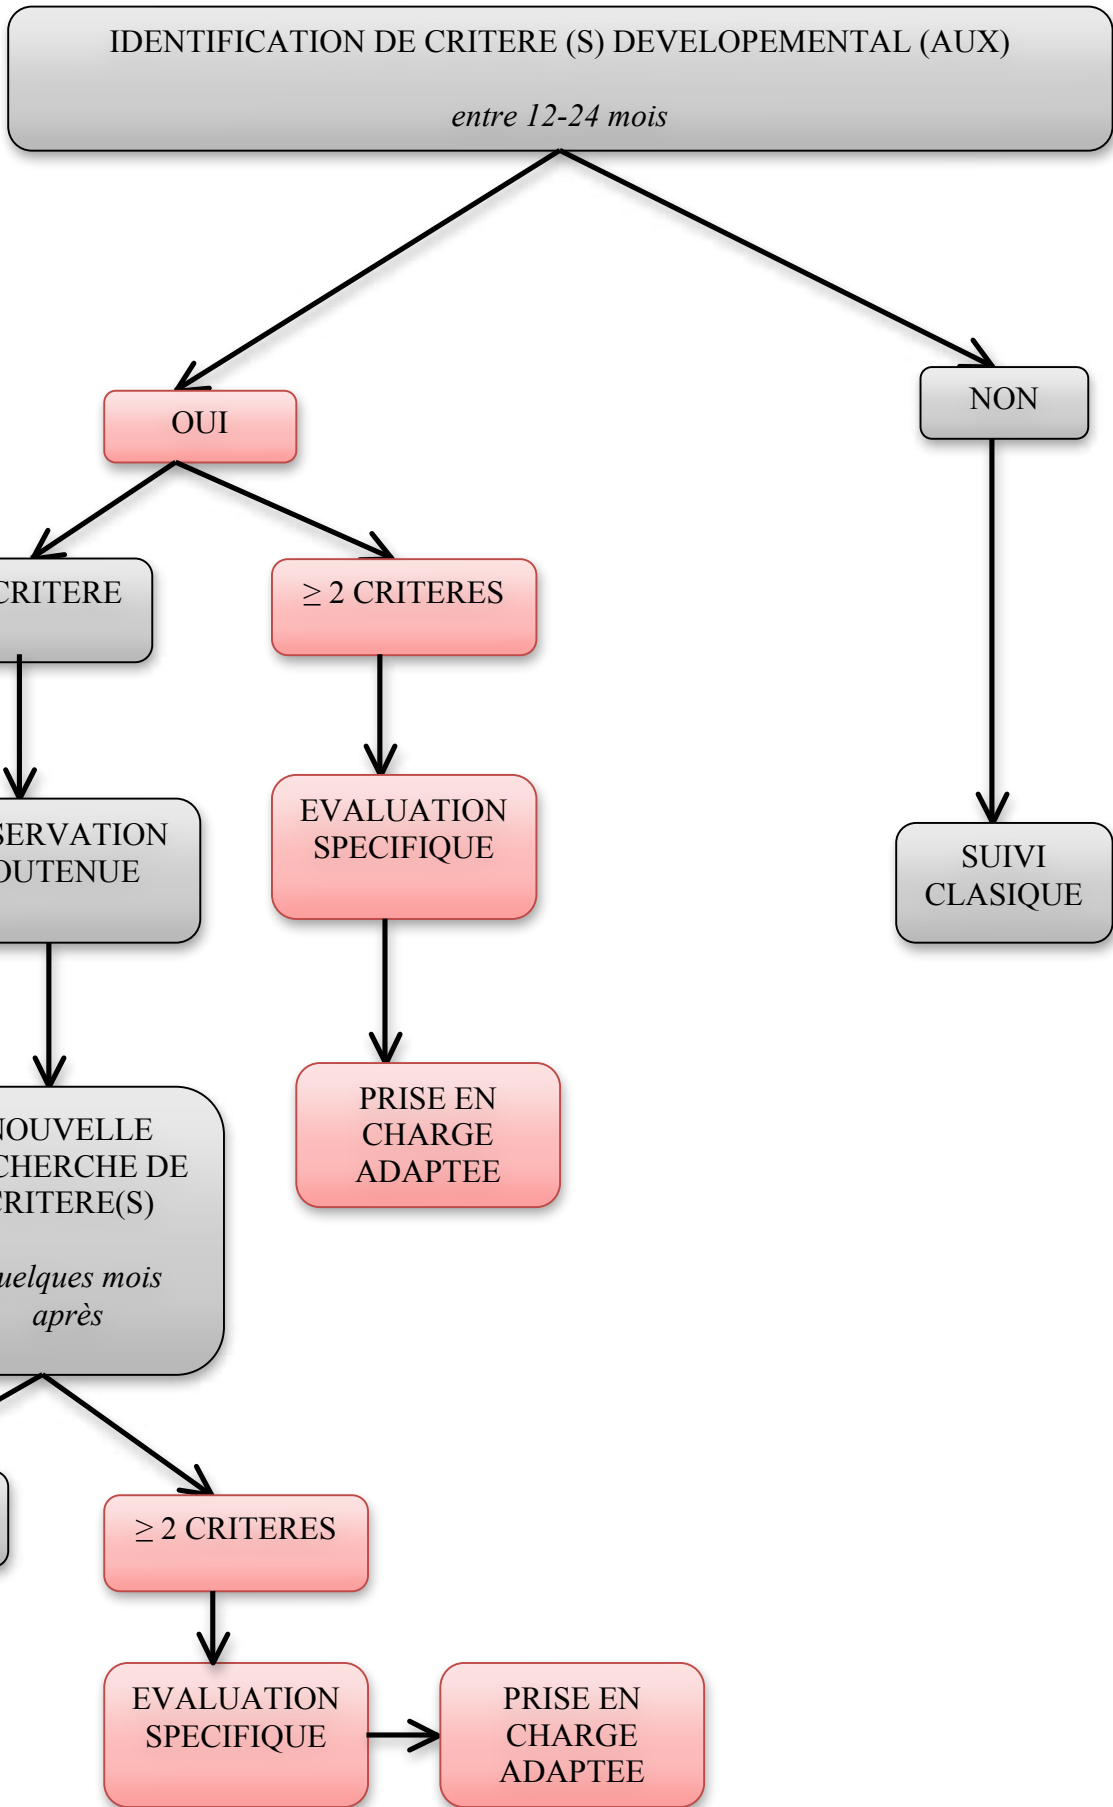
IDENTIFICATION DE CRITERE (S) DEVELOPEMENTAL (AUX)

*entre 12-24 mois*

OUI

NON

CRITERE

$\geq$ 2 CRITERES

SERVATION OUTENUE

EVALUATION SPECIFIQUE

SUIVI CLASIQUE

PRISE EN CHARGE ADAPTEE

NOUVELLE CHERCHE DE RITERE(S)

*uelques mois après*

$\geq$ 2 CRITERES

EVALUATION SPECIFIQUE

PRISE EN CHARGE ADAPTEE